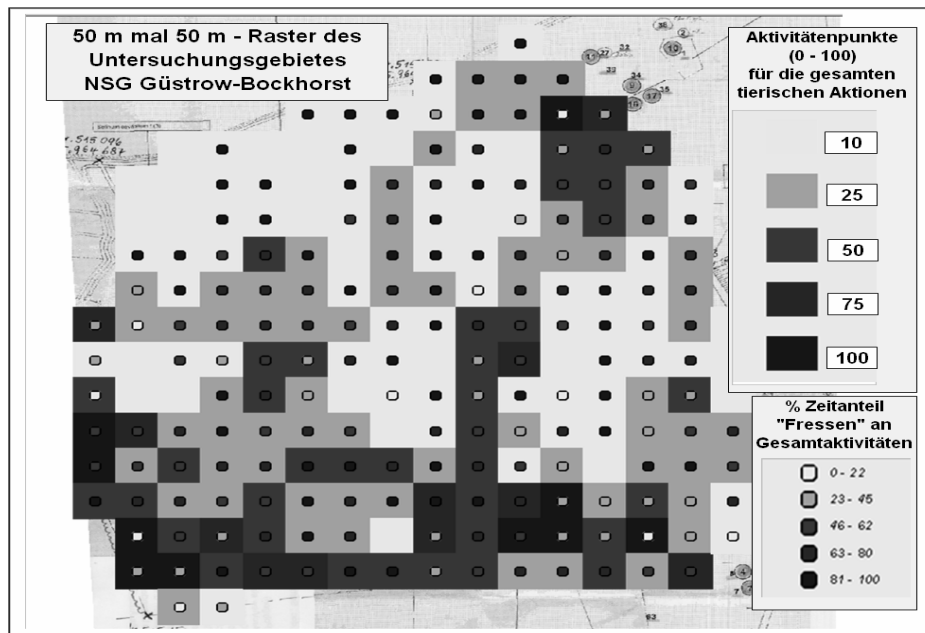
50 m mal 50 m - Raster des Untersuchungsgebietes NSG Güstrow-Bockhorst

Aktivitätenpunkte (0 - 100) für die gesamten tierischen Aktionen

10

25

50

75

100

% Zeitanteil "Fressen" an Gesamtaktivitäten

0 - 22

23 - 45

46 - 62

63 - 80

81 - 100